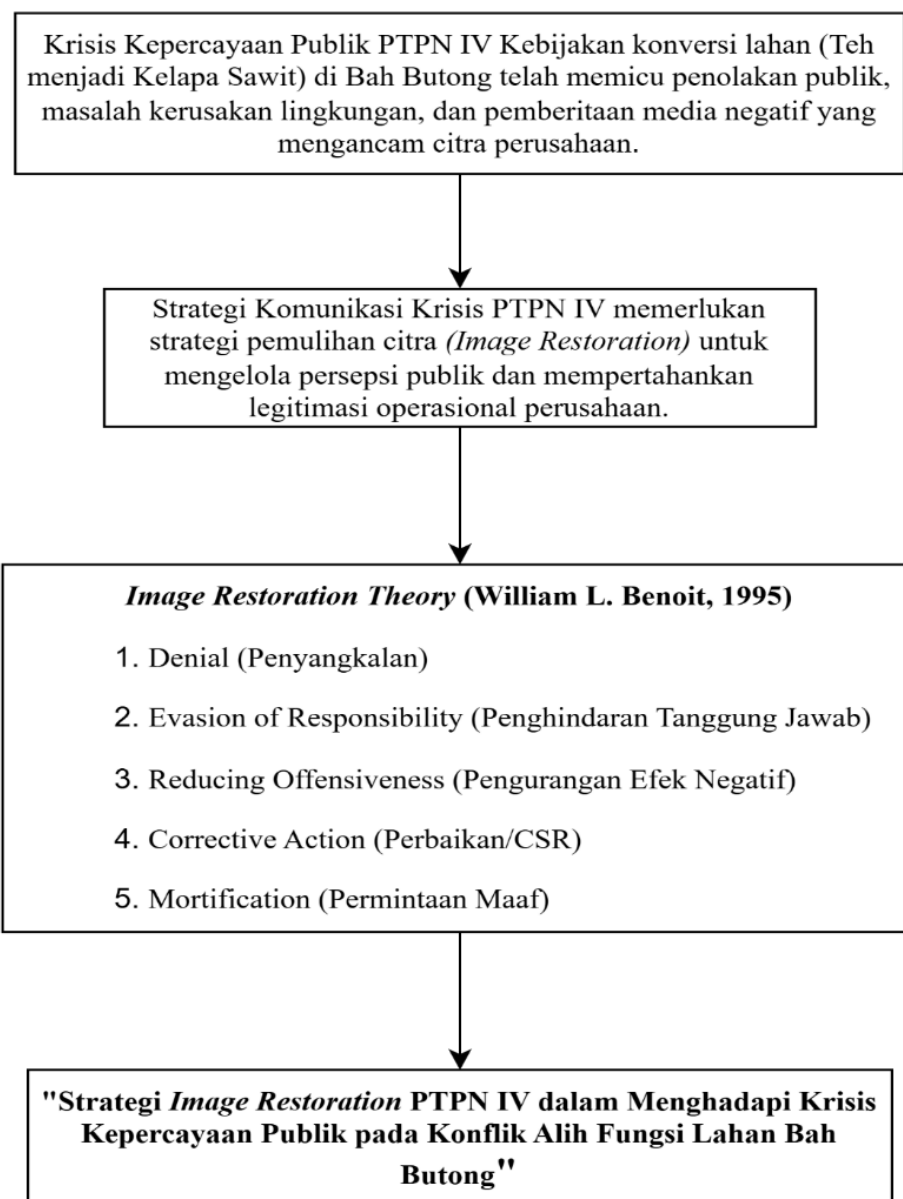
Krisis Kepercayaan Publik PTPN IV Kebijakan konversi lahan (Teh menjadi Kelapa Sawit) di Bah Butong telah memicu penolakan publik, masalah kerusakan lingkungan, dan pemberitaan media negatif yang mengancam citra perusahaan.

Strategi Komunikasi Krisis PTPN IV memerlukan strategi pemulihan citra (Image Restoration) untuk mengelola persepsi publik dan mempertahankan legitimasi operasional perusahaan.

Image Restoration Theory (William L. Benoit, 1995)

1. Denial (Penyangkalan)

2. Evasion of Responsibility (Penghindaran Tanggung Jawab)

3. Reducing Offensiveness (Pengurangan Efek Negatif)

4. Corrective Action (Perbaikan/CSR)

5. Mortification (Permintaan Maaf)

"Strategi Image Restoration PTPN IV dalam Menghadapi Krisis Kepercayaan Publik pada Konflik Alih Fungsi Lahan Bah Butong"